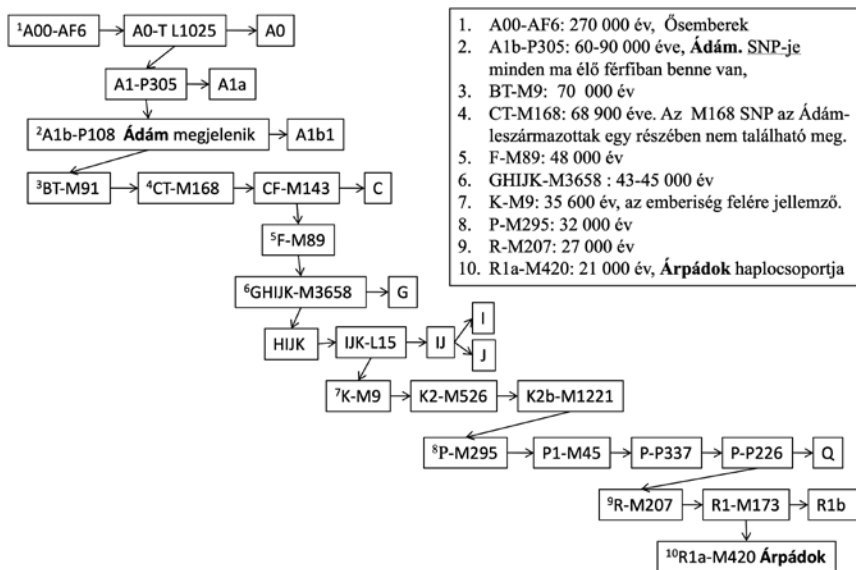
$^{1}$A00-AF6 → A0-T L1025 → A0

A1-P305 → A1a

$^{2}$A1b-P108 **Ádám** megjelenik → A1b1

$^{3}$BT-M91 → $^{4}$CT-M168 → CF-M143 → C

$^{5}$F-M89

$^{6}$GHIJK-M3658 → G

HIJK → IJK-L15 → IJ → I, J

$^{7}$K-M9 → K2-M526 → K2b-M1221

$^{8}$P-M295 → P1-M45 → P-P337 → P-P226 → Q

$^{9}$R-M207 → R1-M173 → R1b

$^{10}$R1a-M420 **Árpádok**

1. A00-AF6: 270 000 év, Ősemberek
2. A1b-P305: 60-90 000 éve, **Ádám.** SNP-je minden ma élő férfiban benne van,
3. BT-M9: 70 000 év
4. CT-M168: 68 900 éve. Az M168 SNP az Ádám-leszármazottak egy részében nem található meg.
5. F-M89: 48 000 év
6. GHIJK-M3658 : 43-45 000 év
7. K-M9: 35 600 év, az emberiség felére jellemző.
8. P-M295: 32 000 év
9. R-M207: 27 000 év
10. R1a-M420: 21 000 év, **Árpádok** haplocsoportja